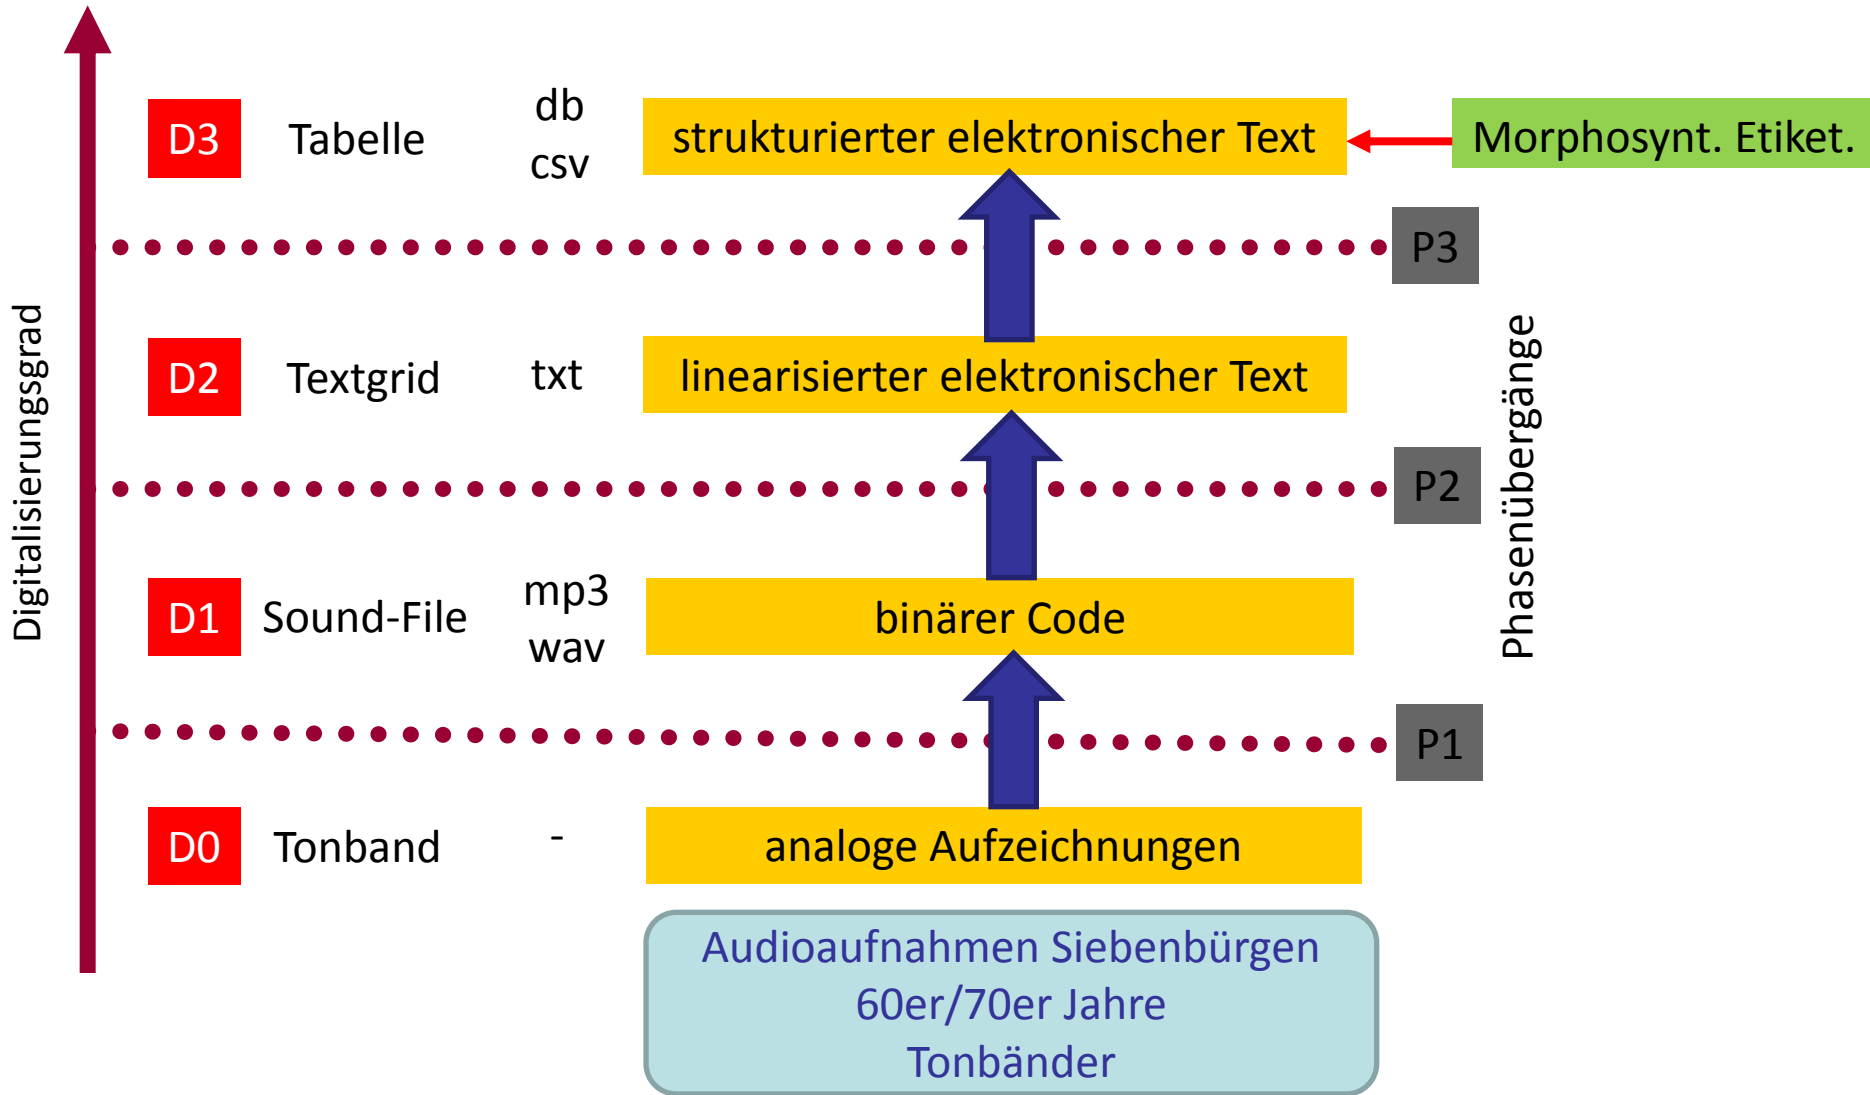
Digitalisierungsgrad

D3 Tabelle db csv strukturierter elektronischer Text Morphosynt. Etiket.

P3

D2 Textgrid txt linearisierter elektronischer Text

P2

Phasenübergänge

D1 Sound-File mp3 wav binärer Code

P1

D0 Tonband - analoge Aufzeichnungen

Audioaufnahmen Siebenbürgen
60er/70er Jahre
Tonbänder